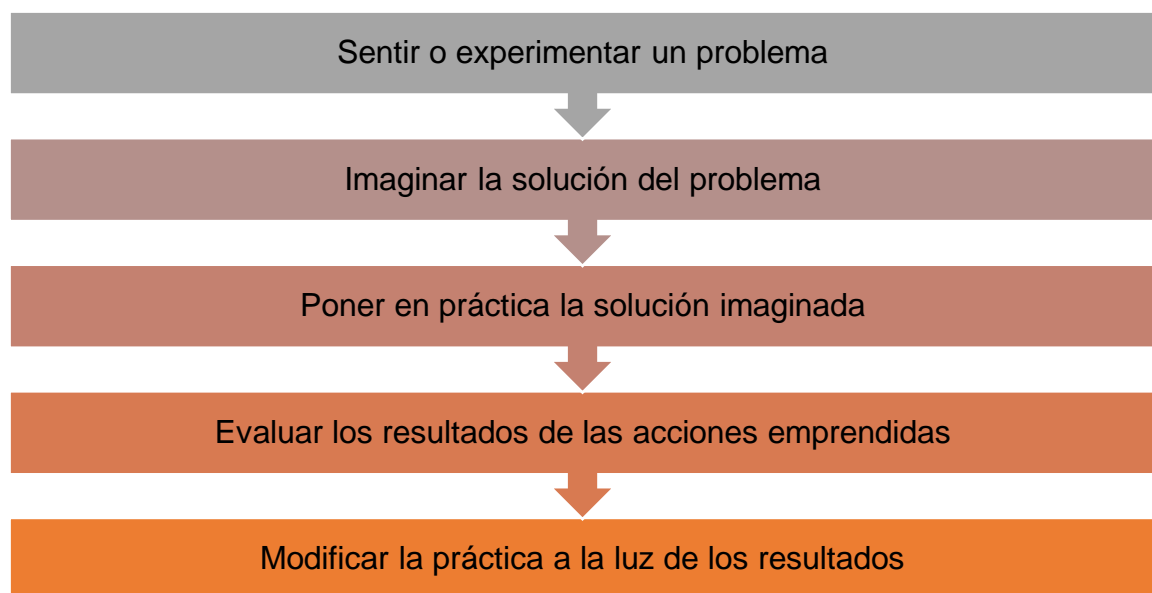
Sentir o experimentar un problema

Imaginar la solución del problema

Poner en práctica la solución imaginada

Evaluar los resultados de las acciones emprendidas

Modificar la práctica a la luz de los resultados